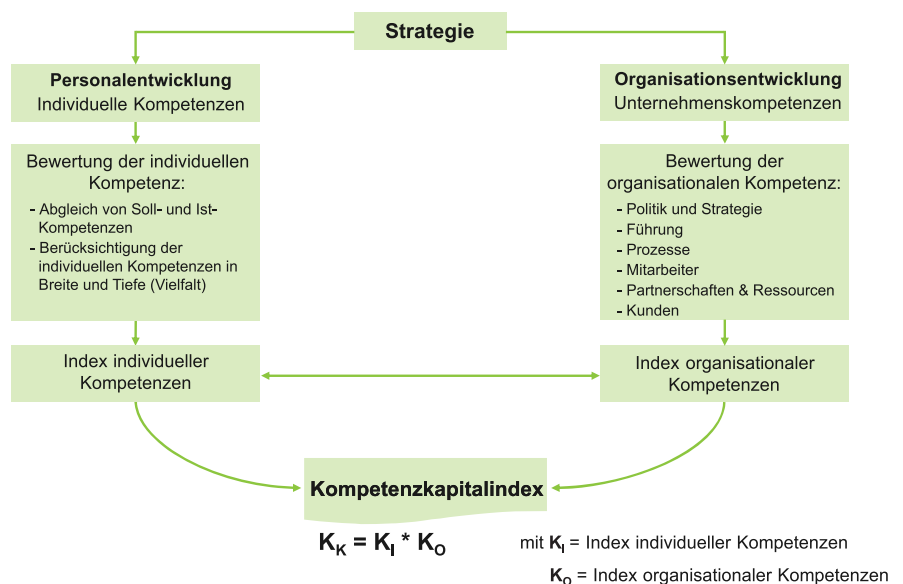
Strategie

Personalentwicklung
Individuelle Kompetenzen

Bewertung der individuellen Kompetenz:
- Abgleich von Soll- und Ist-Kompetenzen
- Berücksichtigung der individuellen Kompetenzen in Breite und Tiefe (Vielfalt)

Index individueller Kompetenzen

Organisationsentwicklung
Unternehmenskompetenzen

Bewertung der organisationalen Kompetenz:
- Politik und Strategie
- Führung
- Prozesse
- Mitarbeiter
- Partnerschaften & Ressourcen
- Kunden

Index organisationaler Kompetenzen

Kompetenzkapitalindex

$K_K = K_I * K_O$

mit $K_I$ = Index individueller Kompetenzen

$K_O$ = Index organisationaler Kompetenzen